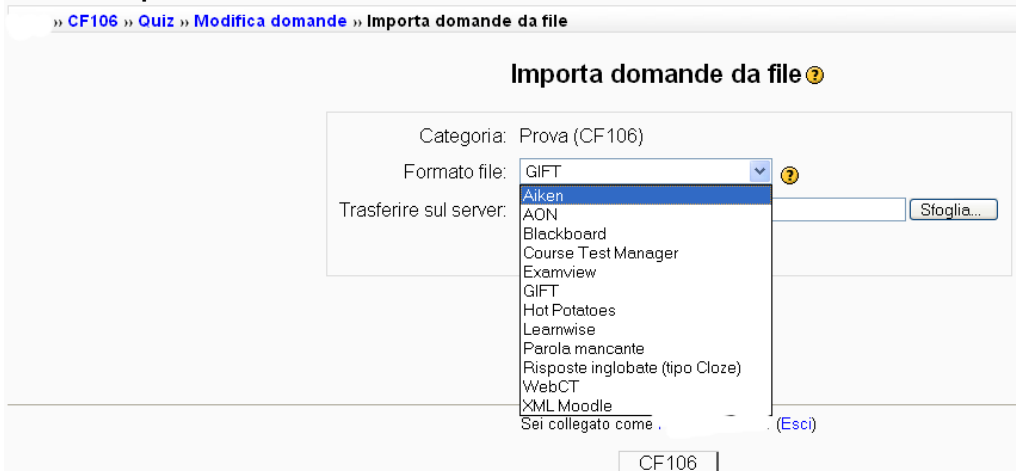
» CF106 » Quiz » Modifica domande » Importa domande da file

Importa domande da file

Categoria: Prova (CF106)

Formato file: GIFT

Trasferire sul server:

Sfoglia...

Aiken
AON
Blackboard
Course Test Manager
Examview
GIFT
Hot Potatoes
Learnwise
Parola mancante
Risposte inglobate (tipo Cloze)
WebCT
XML Moodle

Sei collegato come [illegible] (Esci)

CF106